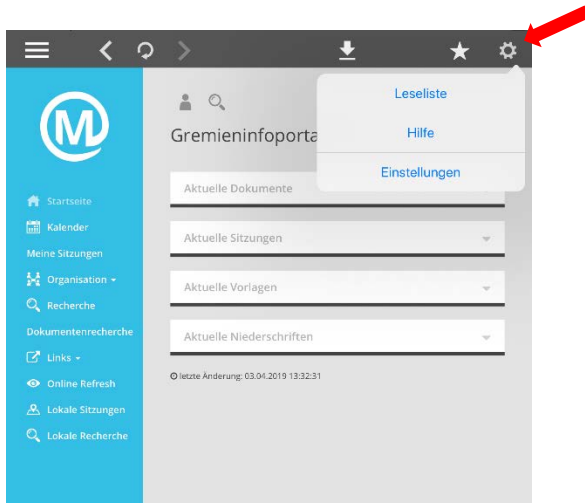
Leseliste

Hilfe

Einstellungen

Gremieninfoporta

Aktuelle Dokumente

Aktuelle Sitzungen

Aktuelle Vorlagen

Aktuelle Niederschriften

letzte Änderung: 03.04.2019 13:32:31

Startseite
Kalender
Meine Sitzungen
Organisation
Recherche
Dokumentenrecherche
Links
Online Refresh
Lokale Sitzungen
Lokale Recherche